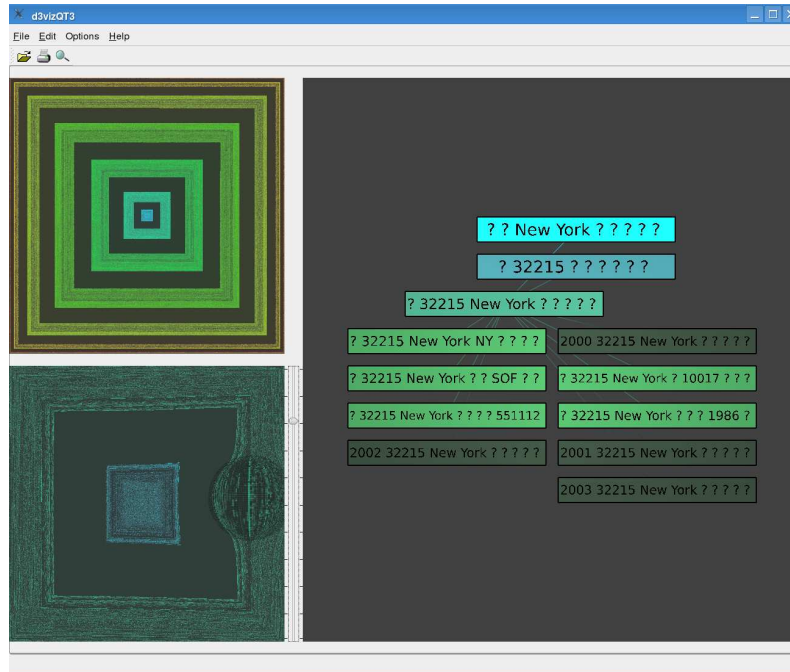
d3vizQT3

File Edit Options Help

? ? New York ? ? ? ? ?

? 32215 ? ? ? ? ? ?

? 32215 New York ? ? ? ? ?

? 32215 New York NY ? ? ? ?

2000 32215 New York ? ? ? ? ?

? 32215 New York ? ? SOF ? ?

? 32215 New York ? 10017 ? ? ?

? 32215 New York ? ? ? ? 551112

? 32215 New York ? ? ? 1986 ?

2002 32215 New York ? ? ? ? ?

2001 32215 New York ? ? ? ? ?

2003 32215 New York ? ? ? ? ?